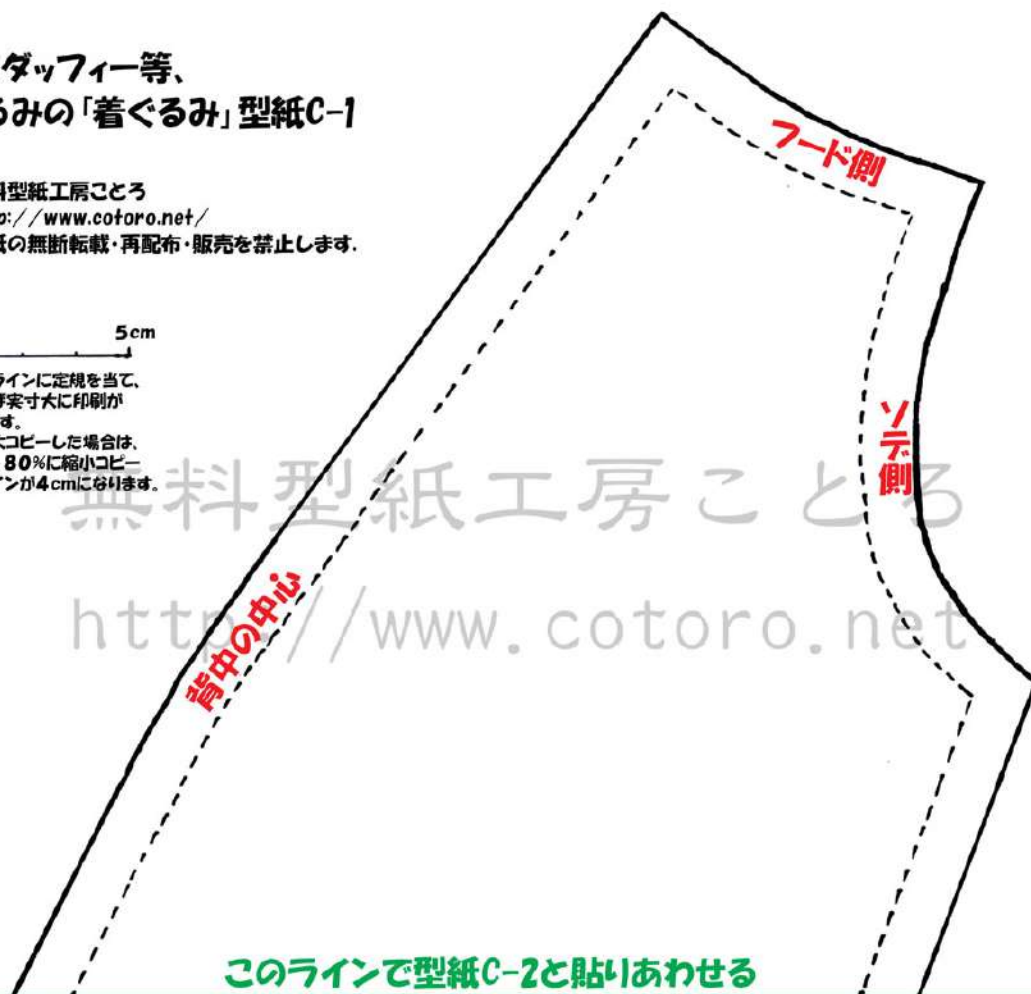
ダッフィー等、
るみの「着ぐるみ」型紙C-1

料型紙工房ことろ
p://www.cotoro.net/
紙の無断転載・再配布・販売を禁止します.

5cm

ラインに定規を当て、
寸実寸大に印刷が
す。
大コピーした場合は、
80%に縮小コピー
インが4cmになります。

フード側

ソデ側

背中の中心

無料型紙工房ことろ
http://www.cotoro.net

このラインで型紙C-2と貼りあわせる